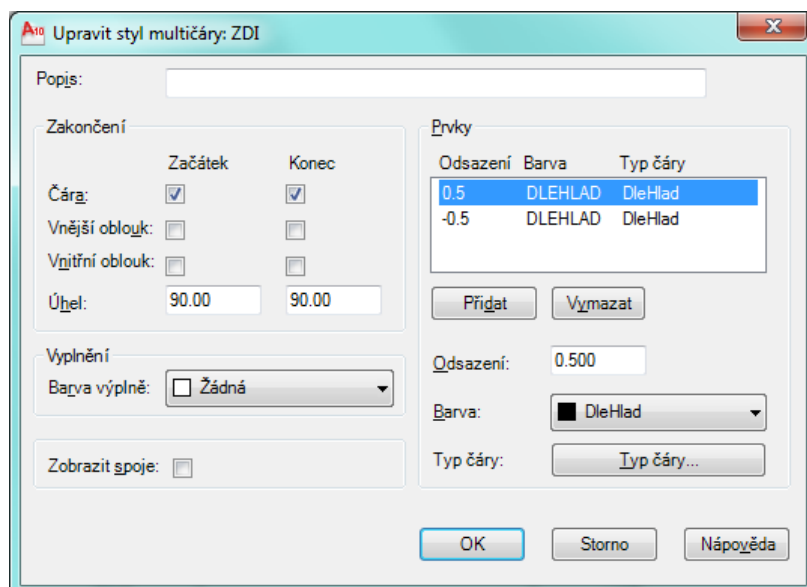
Upravit styl multičáry: ZDI

Popis:

Zakončení

Začátek Konec

Čára:

Vnější oblouk:

Vnitřní oblouk:

Úhel: 90.00 90.00

Vyplnění

Barva výplně: Žádná

Zobrazit spoje:

Prvky

| Odsazení | Barva | Typ čáry |
|---|---|---|
| 0.5 | DLEHLAD | DleHlad |
| -0.5 | DLEHLAD | DleHlad |

Přidat Vymazat

Odsazení: 0.500

Barva: DleHlad

Typ čáry: Typ čáry...

OK Storno Nápověda